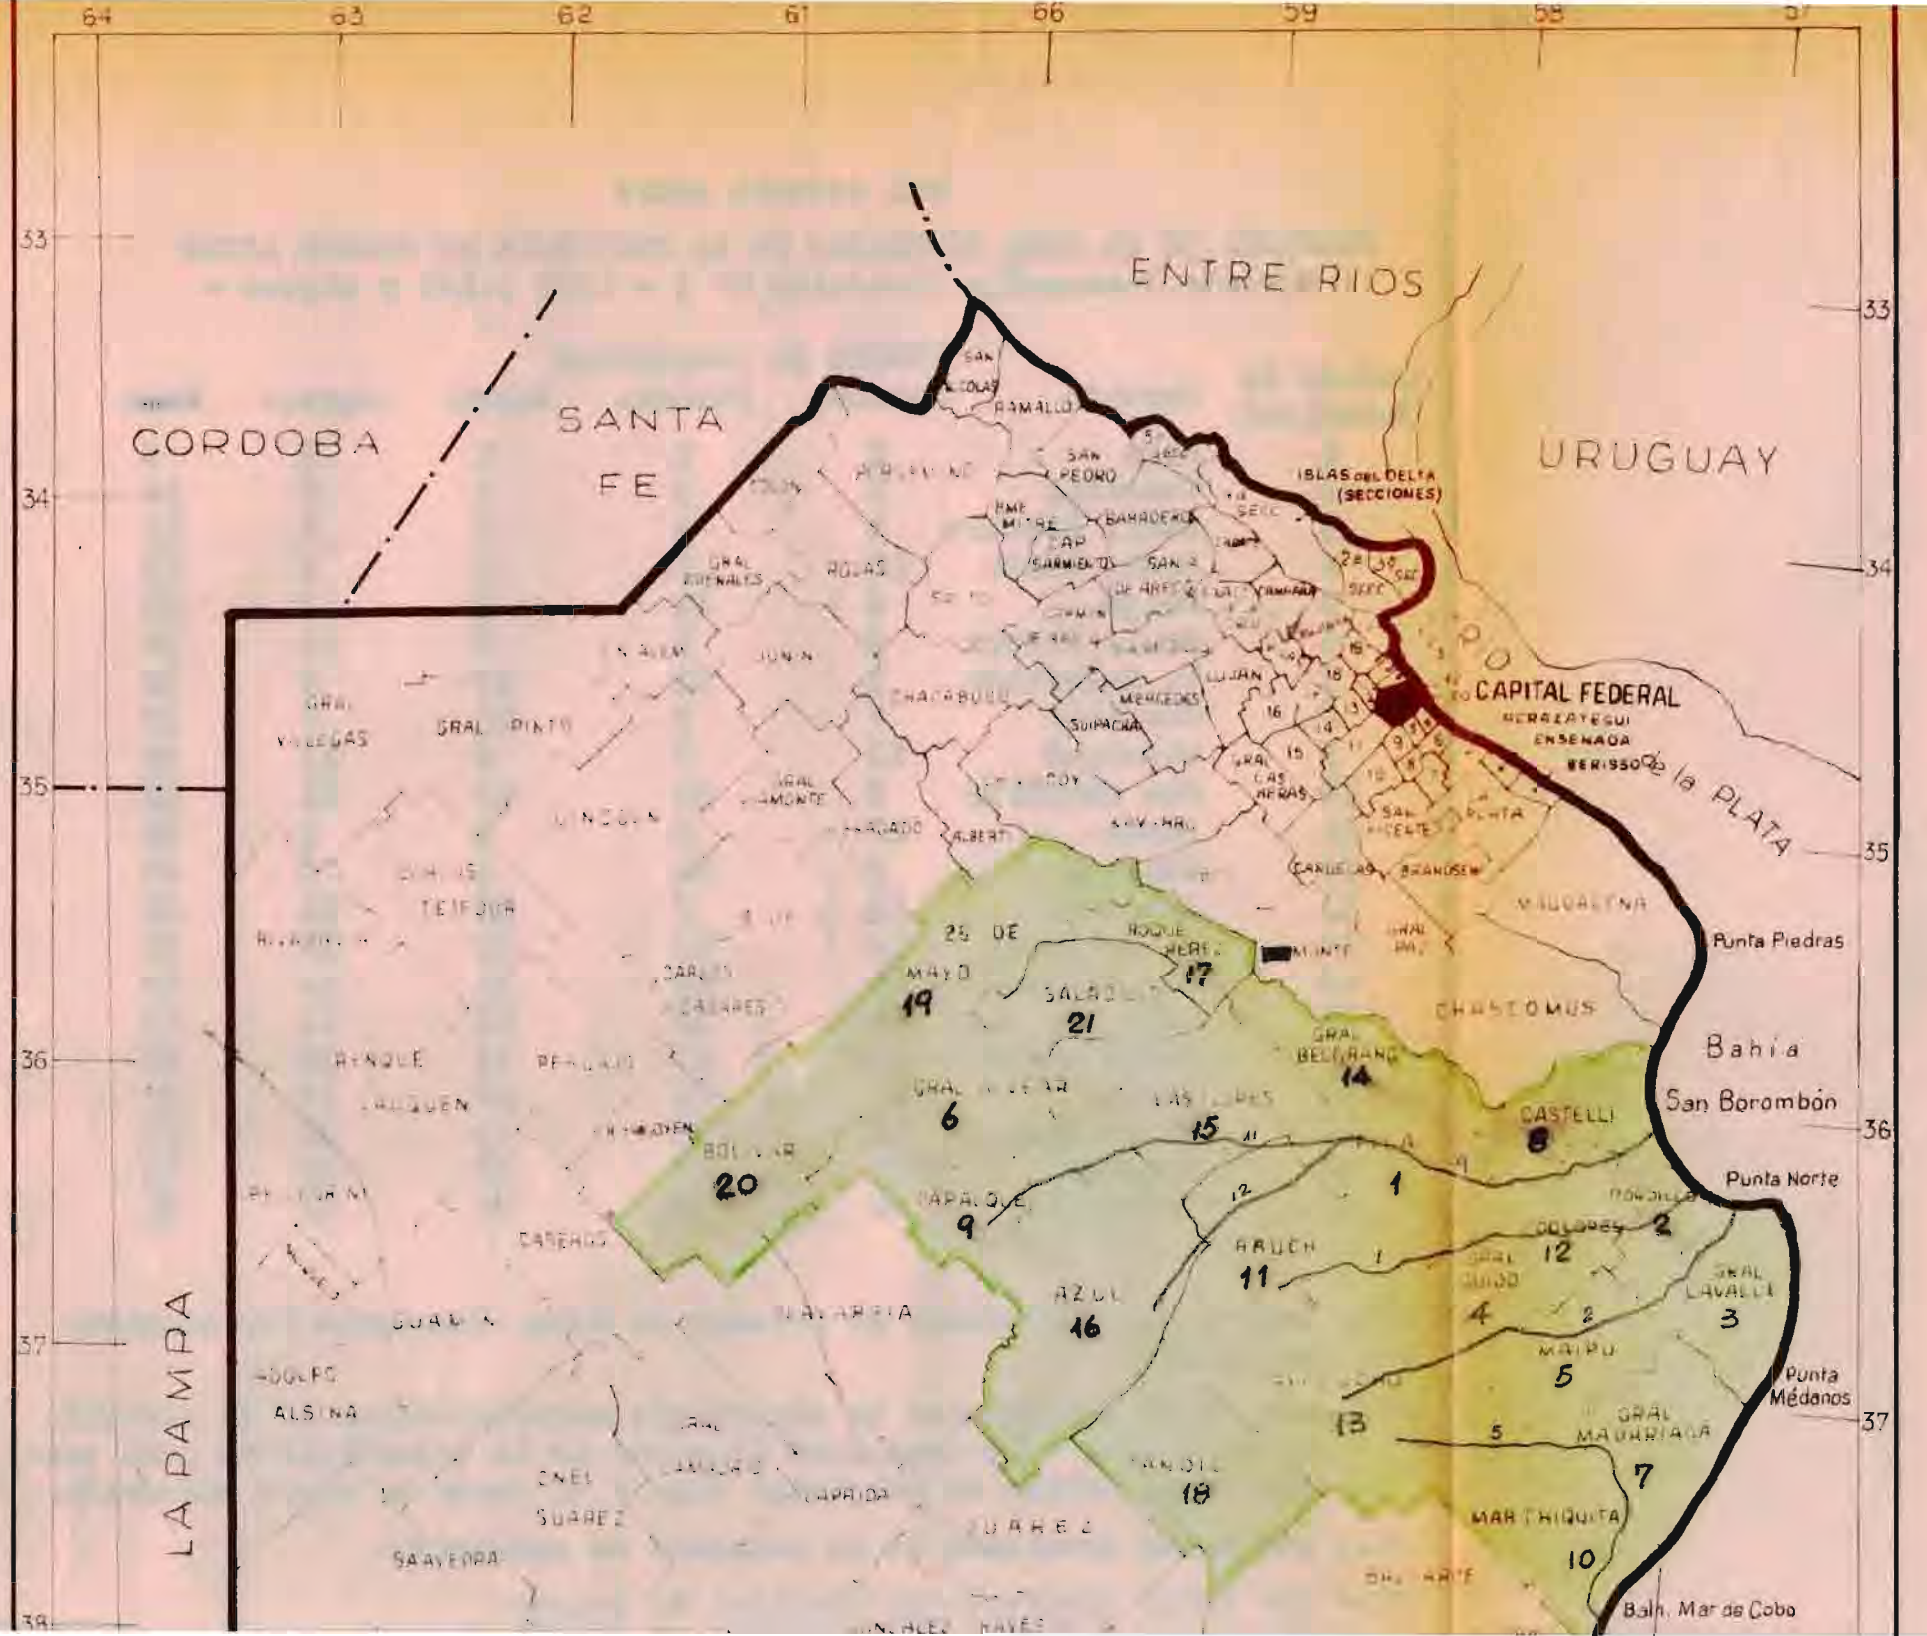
64 63 62 61 60 59 58 57

33 34 35 36 37 38

33 34 35 36 37

ENTRE RIOS

CORDOBA

SANTA FE

URUGUAY

LA PAMPA

SAN NICOLAS

RAMALLO

SAN PEDRO

ISLAS DEL DELTA (SECCIONES)

COLON

BME MITRE

BARADERO

CAP SARMIENTO

GRAL ARENALES

ROJAS

SAN A DE ARECO

CAMPANA

JUNIN

CHACABUCO

MERCEDES

LUJAN

SUIPACHA

GRAL VILLEGAS

GRAL PINTO

CAPITAL FEDERAL

BERAZATEGUI

ENSENADA

BERISSO

RIO de la PLATA

GRAL LAS HERAS

SAN VICENTE

LA PLATA

GRAL VIAMONTE

LINCOLN

NAVARRO

ALBERTI

CAÑUELAS

BRANDSEN

MAGDALENA

Punta Piedras

TEJEDOR

25 DE MAYO 19

ROQUE PEREZ 17

MONTE

SALADILLO 21

CARLOS CASARES

CHASCOMUS

Bahía San Borombón

PEHUAJO

GRAL BELGRANO 14

RIVADAVIA

GRAL ALVEAR 6

LAS FLORES 15

CASTELLI 8

BOLIVAR 20

TAPALQUE 9

1

Punta Norte

DOLORES 12

2

GRAL GUIDO 4

GRAL LAVALLE 3

CASEROS

AYACUCHO

RAUCH 11

AZUL 16

12

1

2

5

MAIPU 5

OLAVARRIA

GUAMINI

ADOLFO ALSINA

13

Punta Médanos

GRAL MADARIAGA 7

CNEL SUAREZ

LAMADRID

LAPRIDA

TANDIL 18

MAR CHIQUITA

10

SUAREZ

SAAVEDRA

GRAL ALVARADO

Balh. Mar de Cobo

GONZALEZ CHAVES